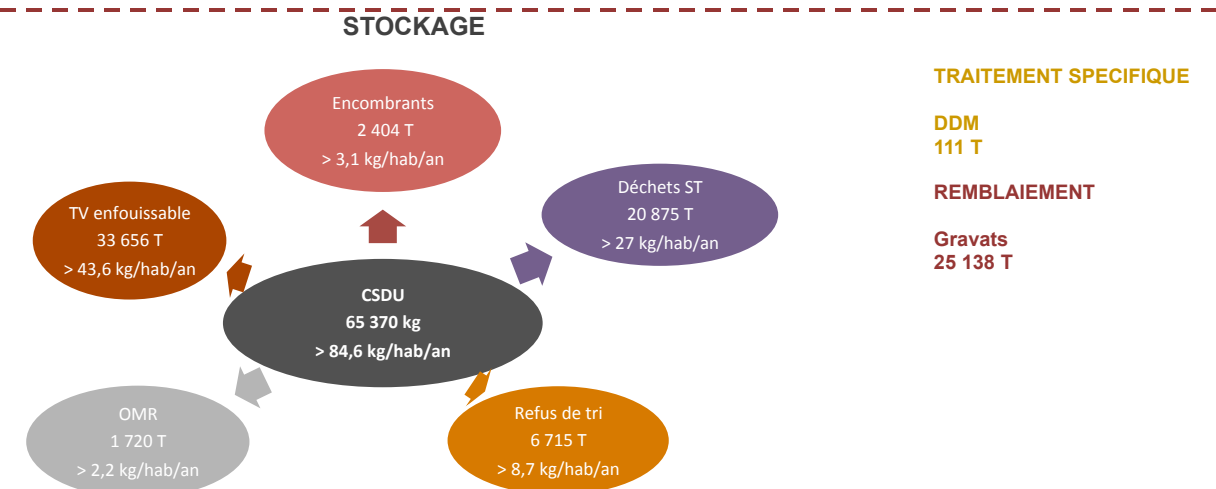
STOCKAGE

Encombrants
2 404 T
> 3,1 kg/hab/an

TV enfouissable
33 656 T
> 43,6 kg/hab/an

Déchets ST
20 875 T
> 27 kg/hab/an

CSDU
65 370 kg
> 84,6 kg/hab/an

OMR
1 720 T
> 2,2 kg/hab/an

Refus de tri
6 715 T
> 8,7 kg/hab/an

TRAITEMENT SPECIFIQUE

DDM
111 T

REMBLAIEMENT

Gravats
25 138 T